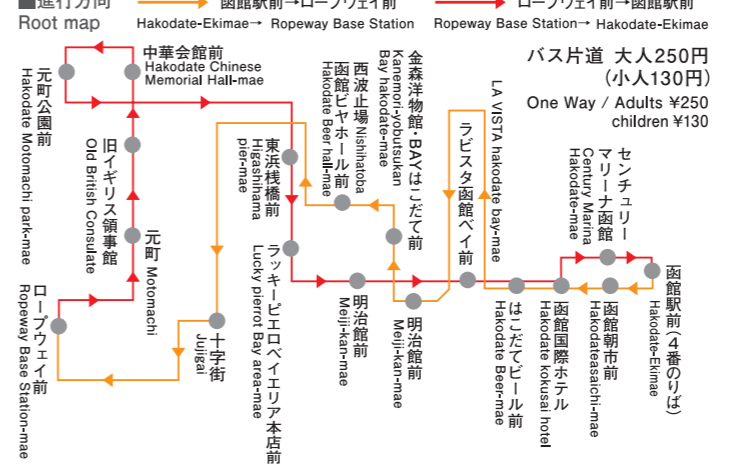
■進行方向
Root map
函館駅前→ロープウェイ前
Hakodate-Ekimae→ Ropeway Base Station
ロープウェイ前→函館駅前
Ropeway Base Station→ Hakodate-Ekimae

バス片道 大人250円
(小人130円)
One Way / Adults ¥250
children ¥130

中華会館前
Hakodate Chinese Memorial Hall-mae

元町公園前
Hakodate Motomachi park-mae

旧イギリス領事館
Old British Consulate

元町
Motomachi

ロープウェイ前
Ropeway Base Station-mae

十字街
Juujigai

東浜桟橋前
Higashihama pier-mae

ラッキーピエロベイエリア本店前
Lucky pierrot Bay area-mae

西波止場
Nishihatoba

函館ビヤホール前
Hakodate Beer hall-mae

金森洋物館・BAYはこだて前
Kanemori-yobutsukan Bay hakodate-mae

明治館前
Meiji-kan-mae

明治館前
Meiji-kan-mae

ラビスタ函館ベイ前
LA VISTA hakodate bay-mae

はこだてビール前
Hakodate Beer-mae

函館国際ホテル
Hakodate kokusai hotel

センチュリーマリーナ函館
Century Marina Hakodate-mae

函館朝市前
Hakodateasaichi-mae

函館駅前(4番のりば)
Hakodate-Ekimae